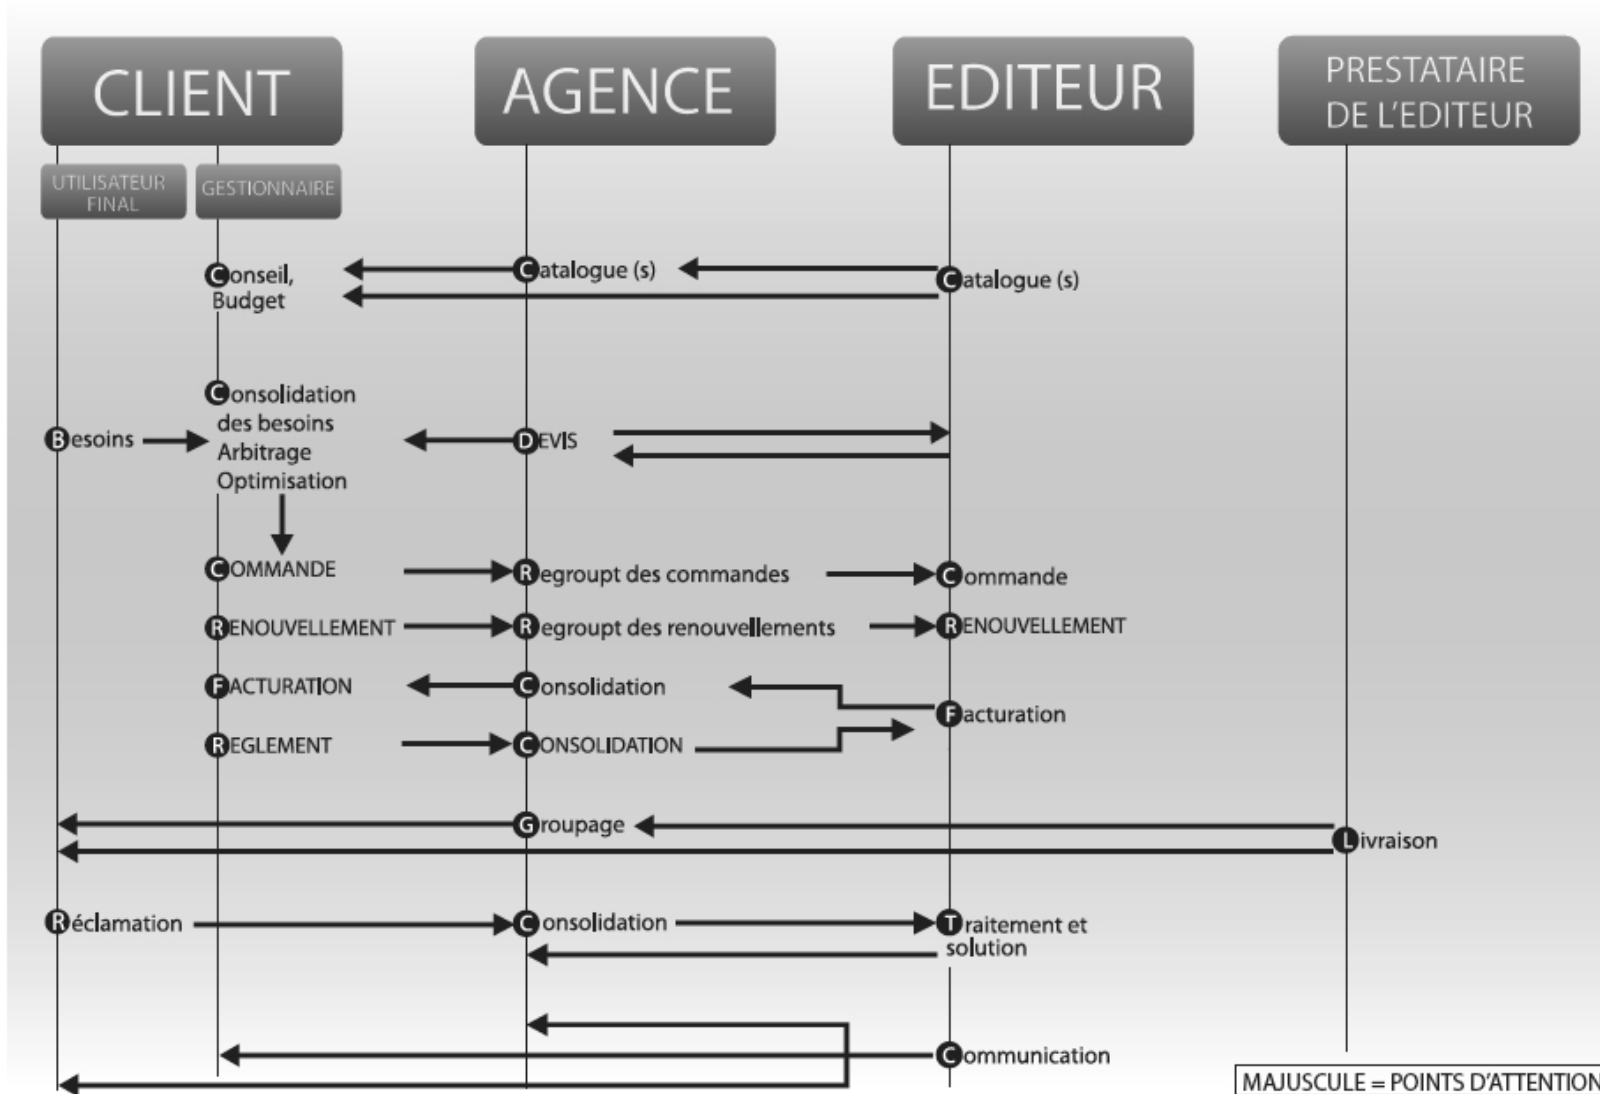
CLIENT

AGENCE

EDITEUR

PRESTATAIRE DE L'EDITEUR

UTILISATEUR FINAL

GESTIONNAIRE

Conseil, Budget

Catalogue (s)

Catalogue (s)

Consolidation des besoins Arbitrage Optimisation

Besoins

DEVIS

COMMANDE

Regroupt des commandes

Commande

RENOUVELLEMENT

Regroupt des renouvellements

RENOUVELLEMENT

FACTURATION

Consolidation

Facturation

REGLEMENT

CONSOLIDATION

Groupage

Livraison

Réclamation

Consolidation

Traitement et solution

Communication

MAJUSCULE = POINTS D'ATTENTION